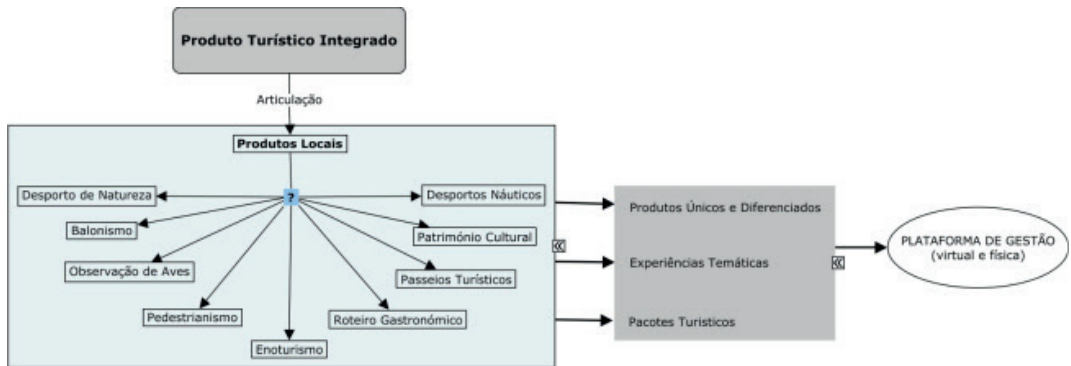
Produto Turístico Integrado

Articulação

Produtos Locais

?

Desporto de Natureza

Balonismo

Observação de Aves

Pedestrianismo

Enoturismo

Roteiro Gastronómico

Passeios Turísticos

Património Cultural

Desportos Náuticos

Produtos Únicos e Diferenciados

Experiências Temáticas

Pacotes Turisticos

PLATAFORMA DE GESTÃO (virtual e física)